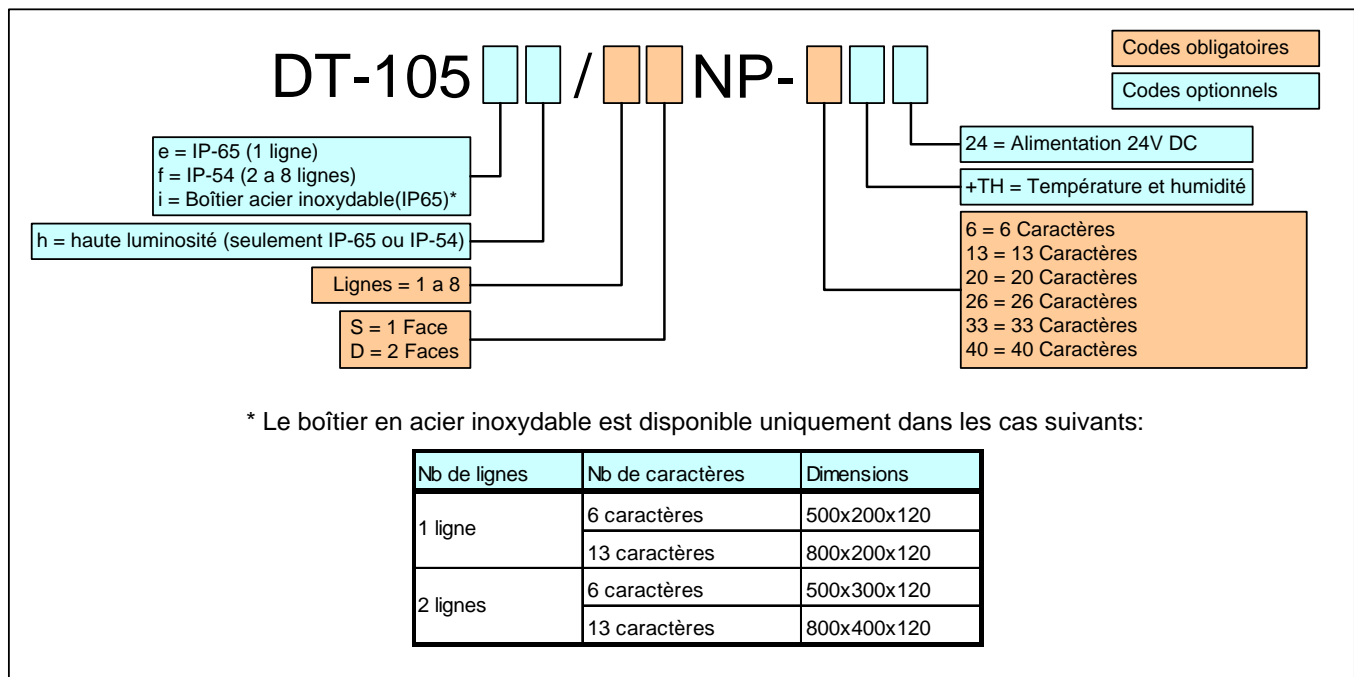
DT-105 / NP-

Codes obligatoires

Codes optionnels

e = IP-65 (1 ligne)
f = IP-54 (2 a 8 lignes)
i = Boîtier acier inoxydable(IP65)*

h = haute luminosité (seulement IP-65 ou IP-54)

Lignes = 1 a 8

S = 1 Face
D = 2 Faces

24 = Alimentation 24V DC

+TH = Température et humidité

6 = 6 Caractères
13 = 13 Caractères
20 = 20 Caractères
26 = 26 Caractères
33 = 33 Caractères
40 = 40 Caractères

* Le boîtier en acier inoxydable est disponible uniquement dans les cas suivants:

| Nb de lignes | Nb de caractères | Dimensions |
|---|---|---|
| 1 ligne | 6 caractères | 500x200x120 |
| | 13 caractères | 800x200x120 |
| 2 lignes | 6 caractères | 500x300x120 |
| | 13 caractères | 800x400x120 |